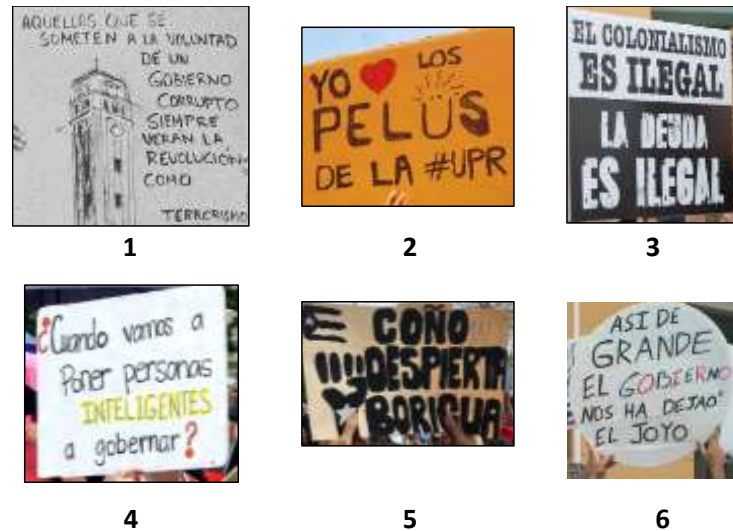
AQUELLOS QUE SE SOMETEN A LA VOLUNTAD DE UN GOBIERNO CORRUPTO SIEMPRE VERAN LA REVOLUCIÓN COMO TERRORISMO

1

YO ♥ LOS PELÚS DE LA #UPR

2

EL COLONIALISMO ES ILEGAL LA DEUDA ES ILEGAL

3

¿Cuando vamos a Poner personas INTELIGENTES a gobernar?

4

COÑO DESPIERTA BORICUA

5

ASI DE GRANDE EL GOBIERNO NOS HA DEJAO' EL JOYO

6